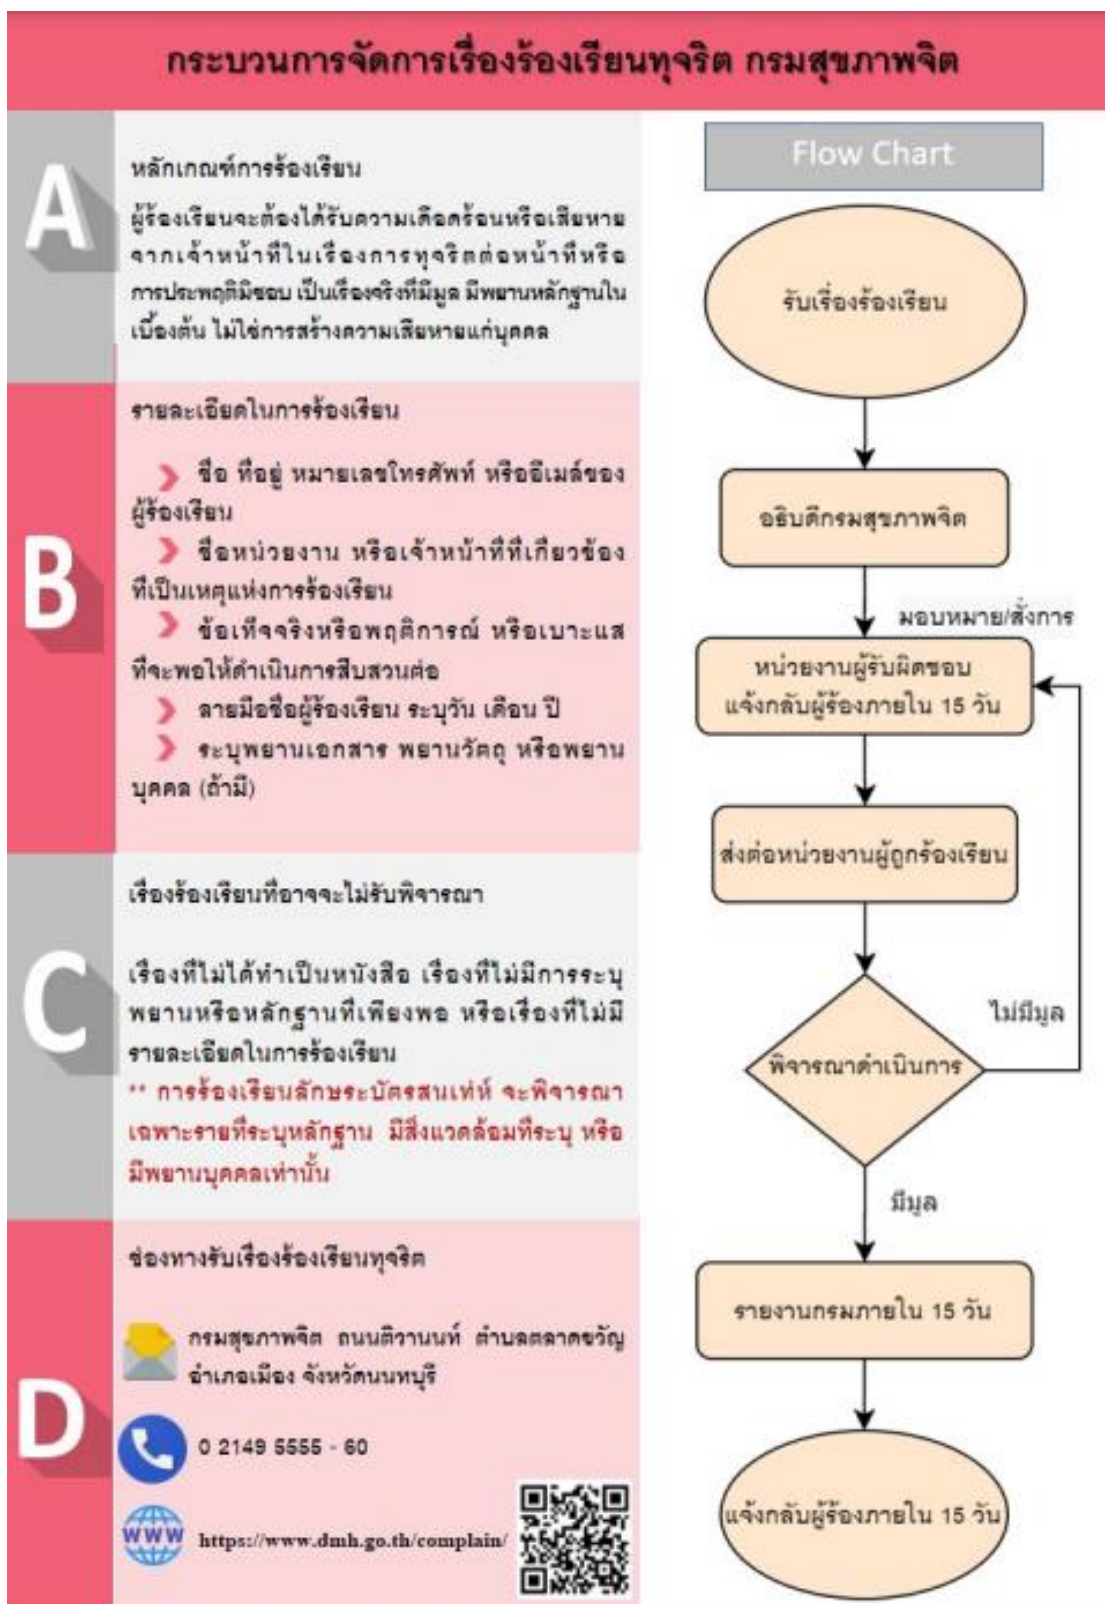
กระบวนการจัดการเรื่องร้องเรียนทุจริต กรมสุขภาพจิต

A

หลักเกณฑ์การร้องเรียน

ผู้ร้องเรียนจะต้องได้รับความเดือดร้อนหรือเสียหายจากเจ้าหน้าที่ในเรื่องการทุจริตต่อหน้าที่หรือการประพฤติมิชอบ เป็นเรื่องจริงที่มีมูล มีพยานหลักฐานในเบื้องต้น ไม่ใช่การสร้างความเสียหายแก่บุคคล

B

รายละเอียดในการร้องเรียน

ชื่อ ที่อยู่ หมายเลขโทรศัพท์ หรืออีเมล์ของผู้ร้องเรียน

ชื่อหน่วยงาน หรือเจ้าหน้าที่ที่เกี่ยวข้องที่เป็นเหตุแห่งการร้องเรียน

ข้อเท็จจริงหรือพฤติการณ์ หรือเบาะแสที่จะพอให้ดำเนินการสืบสวนต่อ

ลายมือชื่อผู้ร้องเรียน ระบุวัน เดือน ปี

ระบุพยานเอกสาร พยานวัตถุ หรือพยานบุคคล (ถ้ามี)

C

เรื่องร้องเรียนที่อาจจะไม่รับพิจารณา

เรื่องที่ไม่ได้ทำเป็นหนังสือ เรื่องที่ไม่มีการระบุพยานหรือหลักฐานที่เพียงพอ หรือเรื่องที่ไม่มีรายละเอียดในการร้องเรียน

** การร้องเรียนลักษระบัตรสนเท่ห์ จะพิจารณาเฉพาะรายที่ระบุหลักฐาน มีสิ่งแวดล้อมที่ระบุ หรือมีพยานบุคคลเท่านั้น

D

ช่องทางรับเรื่องร้องเรียนทุจริต

กรมสุขภาพจิต ถนนติวานนท์ ตำบลตลาดขวัญ อำเภอเมือง จังหวัดนนทบุรี

0 2149 5555 - 60

WWW

https://www.dmh.go.th/complain/

Flow Chart

รับเรื่องร้องเรียน

อธิบดีกรมสุขภาพจิต

มอบหมาย/สั่งการ

หน่วยงานผู้รับผิดชอบ แจ้งกลับผู้ร้องภายใน 15 วัน

ส่งต่อหน่วยงานผู้ถูกร้องเรียน

ไม่มีมูล

พิจารณาดำเนินการ

มีมูล

รายงานกรมภายใน 15 วัน

แจ้งกลับผู้ร้องภายใน 15 วัน